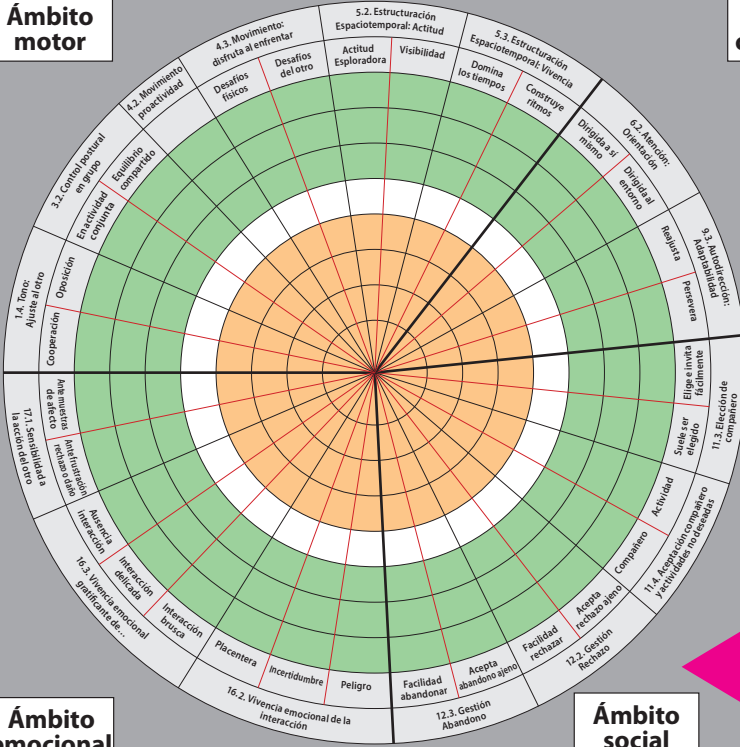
Ámbito motor

4.3. Movimiento: disfruta al enfrentar
Desafíos físicos
Desafíos del otro

5.2. Estructuración Espaciotemporal: Actitud
Actitud Esploradora
Visibilidad

5.3. Estructuración Espaciotemporal: Vivencia
Domina los tiempos
Construye ritmos

4.2. Movimiento proactividad
Equilibrio compartido

3.2. Control postural en grupo
Enactividad conjunta

1.4. Tono: Ajuste al otro
Oposición
Cooperación

6.2. Atención: Orientación
Dirigida a sí mismo
Dirigida al entorno

9.3. Autodirección: Adaptabilidad
Reajusta
Persevera

11.3. Elección de compañero
Elige e invita fácilmente
Suele ser elegido

11.4. Aceptación compañero y actividades no deseadas
Actividad
Compañero

12.2. Gestión Rechazo
Acepta rechazo ajeno
Facilidad rechazar

12.3. Gestión Abandono
Acepta abandono ajeno
Facilidad abandonar

16.2. Vivencia emocional de la interacción
Peligro
Incertidumbre
Placentera

16.3. Vivencia emocional gratificante de...
Interacción brusca
Interacción delicada
Ausencia interacción

17.1. Sensibilidad a la acción del otro
Ante frustración rechazo daño
Ante muestras de afecto

Ámbito emocional

Ámbito social